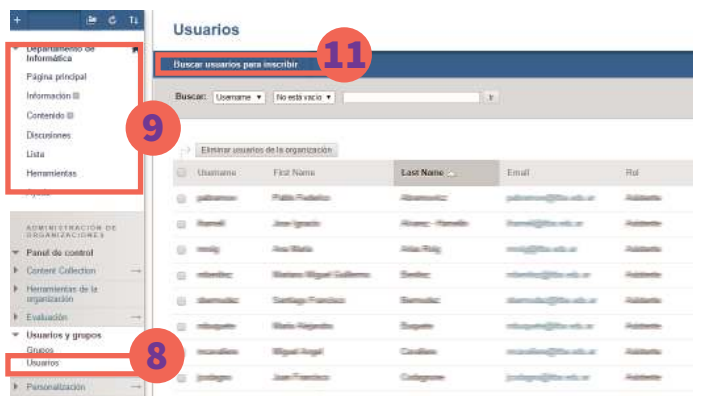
Departamento de Informática
Página principal
Información
Contenido
Discusiones
Lista
Herramientas

9

ADMINISTRACIÓN DE ORGANIZACIONES
Panel de control
Content Collection
Herramientas de la organización
Evaluación
Usuarios y grupos
Grupos
Usuarios

8

Personalización

Usuarios

Buscar usuarios para inscribir

11

Buscar: Username No está vacío Ir

Eliminar usuarios de la organización

| Username | First Name | Last Name | Email | Rol |
|---|---|---|---|---|
| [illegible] | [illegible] | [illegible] | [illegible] | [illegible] |
| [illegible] | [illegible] | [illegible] | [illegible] | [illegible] |
| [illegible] | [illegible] | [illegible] | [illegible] | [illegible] |
| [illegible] | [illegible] | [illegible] | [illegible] | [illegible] |
| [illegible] | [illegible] | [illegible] | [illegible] | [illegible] |
| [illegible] | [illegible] | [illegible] | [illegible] | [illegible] |
| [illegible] | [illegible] | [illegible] | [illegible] | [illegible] |
| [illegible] | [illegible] | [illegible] | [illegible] | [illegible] |
| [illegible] | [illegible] | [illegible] | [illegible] | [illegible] |
| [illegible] | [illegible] | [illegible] | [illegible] | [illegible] |